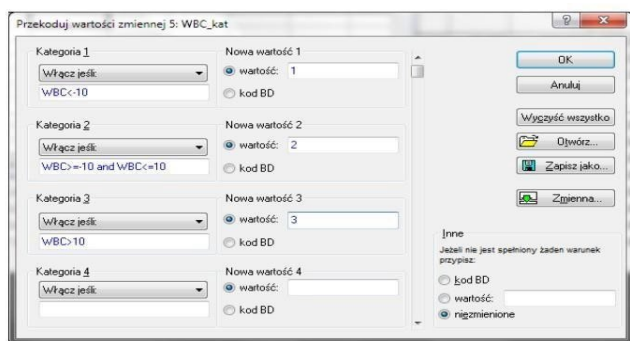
Przekoduj wartości zmiennej 5: WBC_kat

Kategoria 1
Włącz jeśli
WBC<-10

Nowa wartość 1
wartość: 1
kod BD

Kategoria 2
Włącz jeśli
WBC>=-10 and WBC<=10

Nowa wartość 2
wartość: 2
kod BD

Kategoria 3
Włącz jeśli
WBC>10

Nowa wartość 3
wartość: 3
kod BD

Kategoria 4
Włącz jeśli

Nowa wartość 4
wartość:
kod BD

OK
Anuluj
Wyczyść wszystko
Otwórz...
Zapisz jako...
Zmienna...

Inne
Jeżeli nie jest spełniony żaden warunek przypisz:
kod BD
wartość:
niezmienione